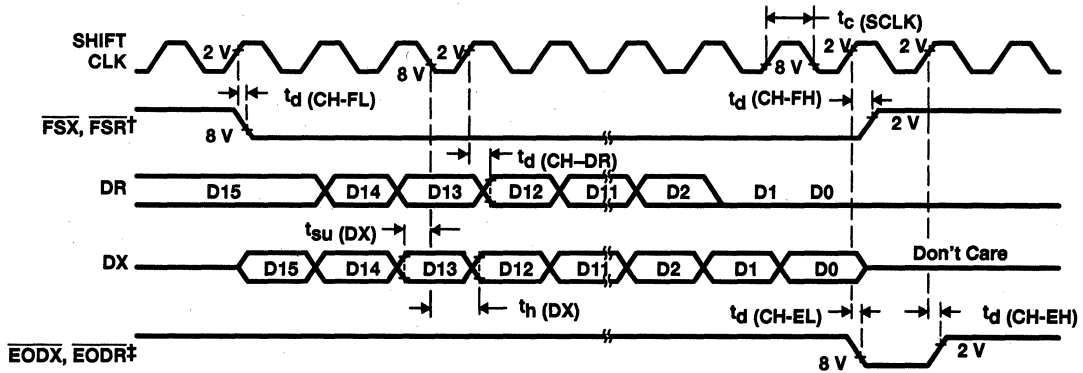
SHIFT CLK

2 V

8 V

2 V

$t_c$ (SCLK)

8 V

2 V

2 V

$t_d$ (CH-FL)

$t_d$ (CH-FH)

$\overline{FSX}$, $\overline{FSR}$†

8 V

2 V

$t_d$ (CH-DR)

DR

D15

D14

D13

D12

D11

D2

D1

D0

$t_{su}$ (DX)

DX

D15

D14

D13

D12

D11

D2

D1

D0

Don't Care

$t_h$ (DX)

$t_d$ (CH-EL)

$t_d$ (CH-EH)

$\overline{EODX}$, $\overline{EODR}$‡

8 V

2 V